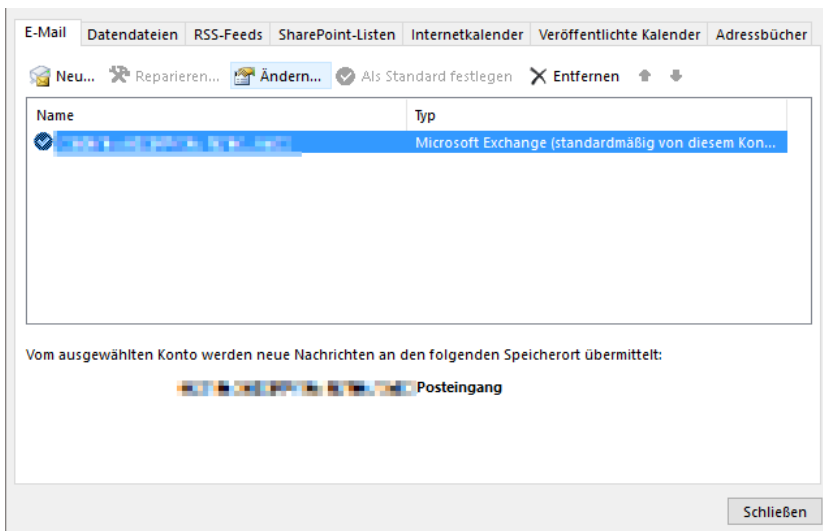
E-Mail | Datendateien | RSS-Feeds | SharePoint-Listen | Internetkalender | Veröffentlichte Kalender | Adressbücher

Neu... Reparieren... Ändern... Als Standard festlegen Entfernen

| Name | Typ |
|---|---|
| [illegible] | Microsoft Exchange (standardmäßig von diesem Kon... |

Vom ausgewählten Konto werden neue Nachrichten an den folgenden Speicherort übermittelt:

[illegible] Posteingang

Schließen